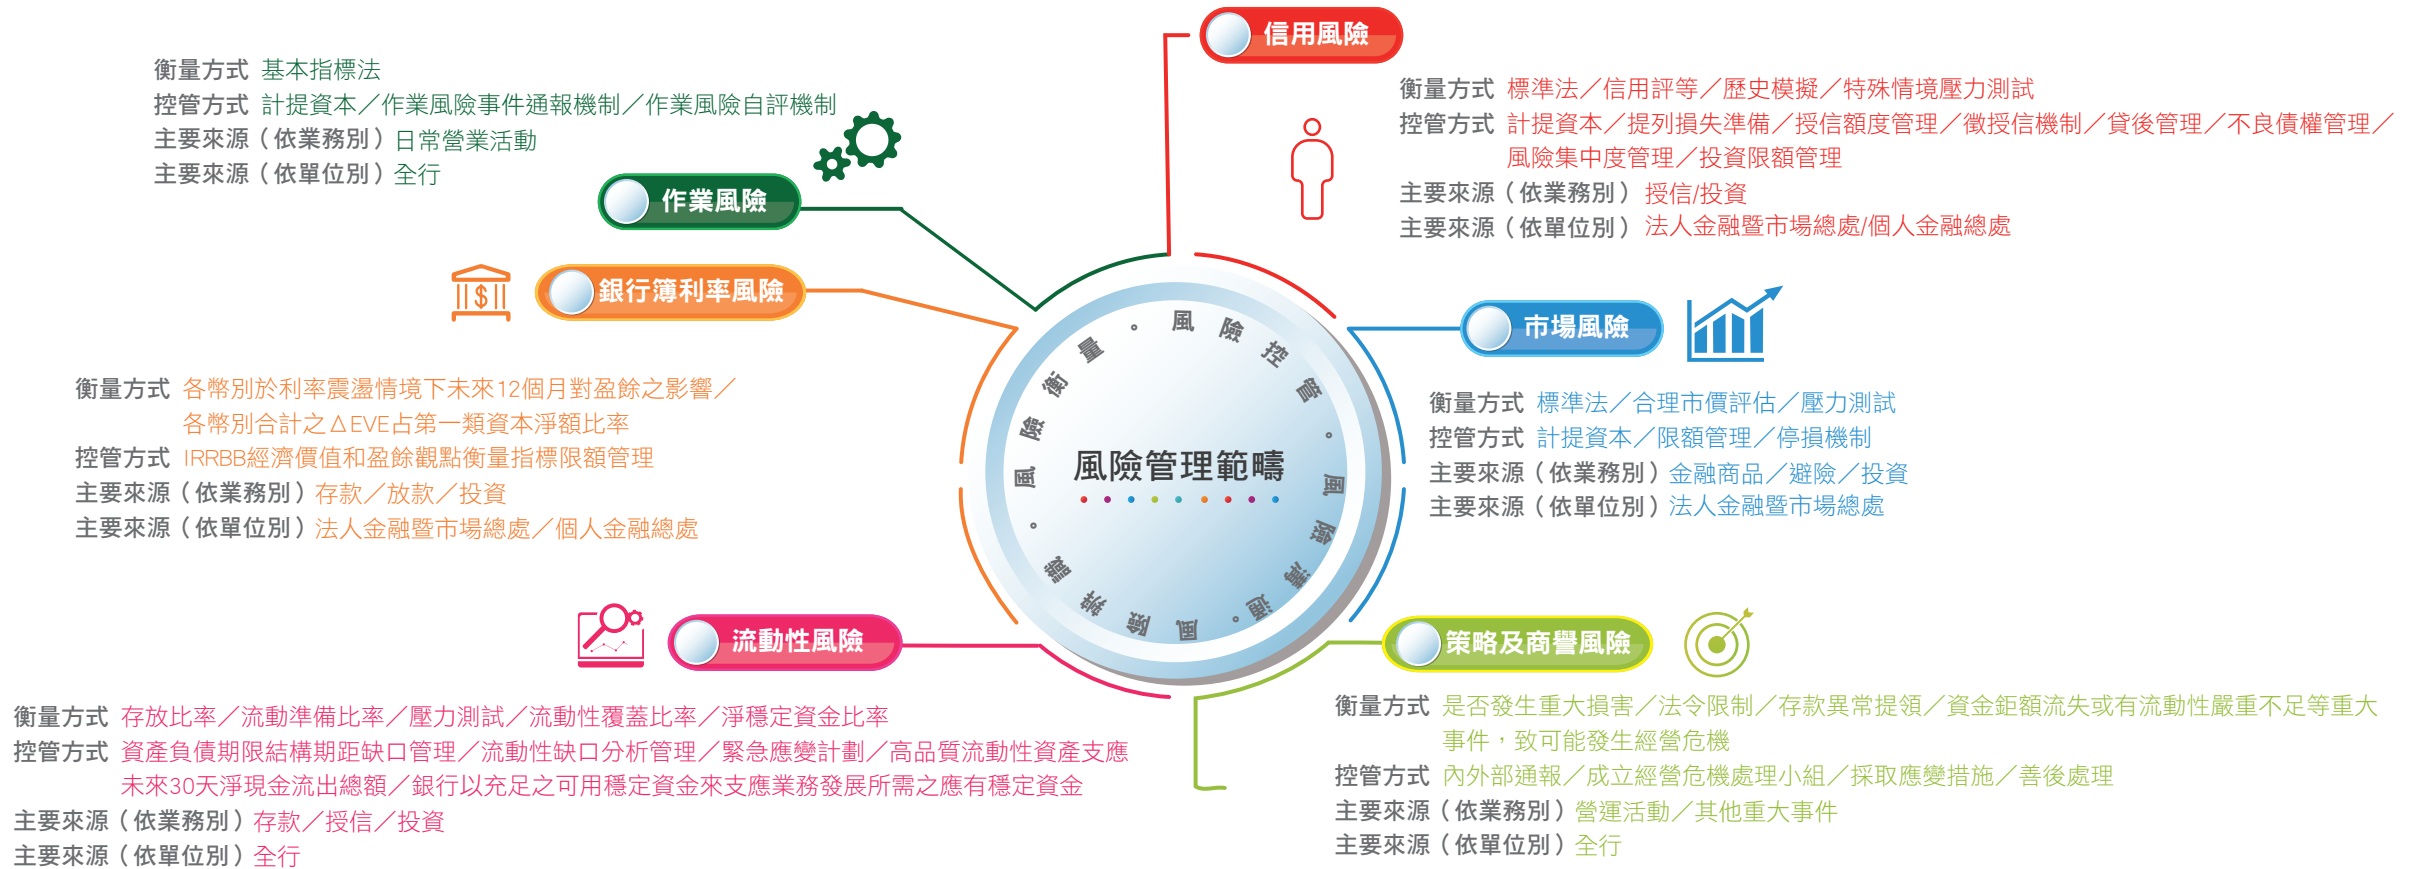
信用風險

衡量方式 標準法／信用評等／歷史模擬／特殊情境壓力測試
控管方式 計提資本／提列損失準備／授信額度管理／徵授信機制／貸後管理／不良債權管理／風險集中度管理／投資限額管理
主要來源（依業務別）授信/投資
主要來源（依單位別）法人金融暨市場總處/個人金融總處

衡量方式 基本指標法
控管方式 計提資本／作業風險事件通報機制／作業風險自評機制
主要來源（依業務別）日常營業活動
主要來源（依單位別）全行

作業風險

銀行簿利率風險

衡量方式 各幣別於利率震盪情境下未來12個月對盈餘之影響／各幣別合計之ΔEVE占第一類資本淨額比率
控管方式 IRRBB經濟價值和盈餘觀點衡量指標限額管理
主要來源（依業務別）存款／放款／投資
主要來源（依單位別）法人金融暨市場總處／個人金融總處

風險管理範疇

風險控管。風險辨識。風險監測。風險衡量。

市場風險

衡量方式 標準法／合理市價評估／壓力測試
控管方式 計提資本／限額管理／停損機制
主要來源（依業務別）金融商品／避險／投資
主要來源（依單位別）法人金融暨市場總處

流動性風險

衡量方式 存放比率／流動準備比率／壓力測試／流動性覆蓋比率／淨穩定資金比率
控管方式 資產負債期限結構期距缺口管理／流動性缺口分析管理／緊急應變計劃／高品質流動性資產支應未來30天淨現金流出總額／銀行以充足之可用穩定資金來支應業務發展所需之應有穩定資金
主要來源（依業務別）存款／授信／投資
主要來源（依單位別）全行

策略及商譽風險

衡量方式 是否發生重大損害／法令限制／存款異常提領／資金鉅額流失或有流動性嚴重不足等重大事件，致可能發生經營危機
控管方式 內外部通報／成立經營危機處理小組／採取應變措施／善後處理
主要來源（依業務別）營運活動／其他重大事件
主要來源（依單位別）全行